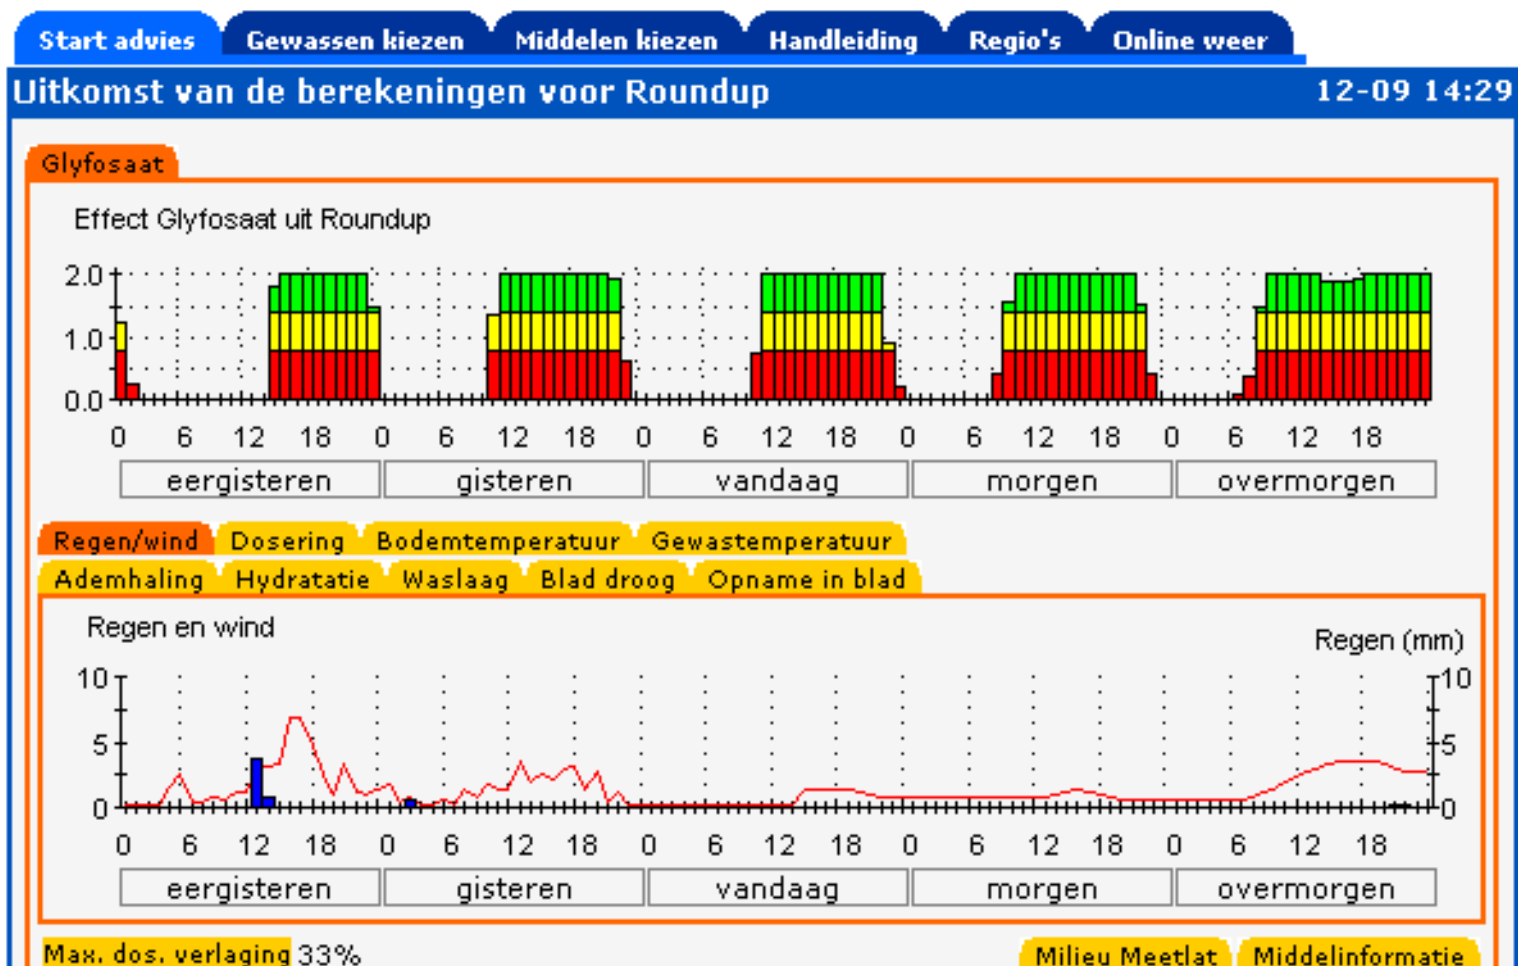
Start advies | Gewassen kiezen | Middelen kiezen | Handleiding | Regio's | Online weer

Uitkomst van de berekeningen voor Roundup 12-09 14:29

Glyfosaat

Effect Glyfosaat uit Roundup

2.0
1.0
0.0

0 6 12 18 0 6 12 18 0 6 12 18 0 6 12 18 0 6 12 18

eergisteren | gisteren | vandaag | morgen | overmorgen

Regen/wind | Dosering | Bodemtemperatuur | Gewastemperatuur
Ademhaling | Hydratatie | Waslaag | Blad droog | Opname in blad

Regen en wind

Regen (mm)

10
5
0

10
5
0

0 6 12 18 0 6 12 18 0 6 12 18 0 6 12 18 0 6 12 18

eergisteren | gisteren | vandaag | morgen | overmorgen

Max. dos. verlaging 33%

Milieu Meetlat | Middelinformatie